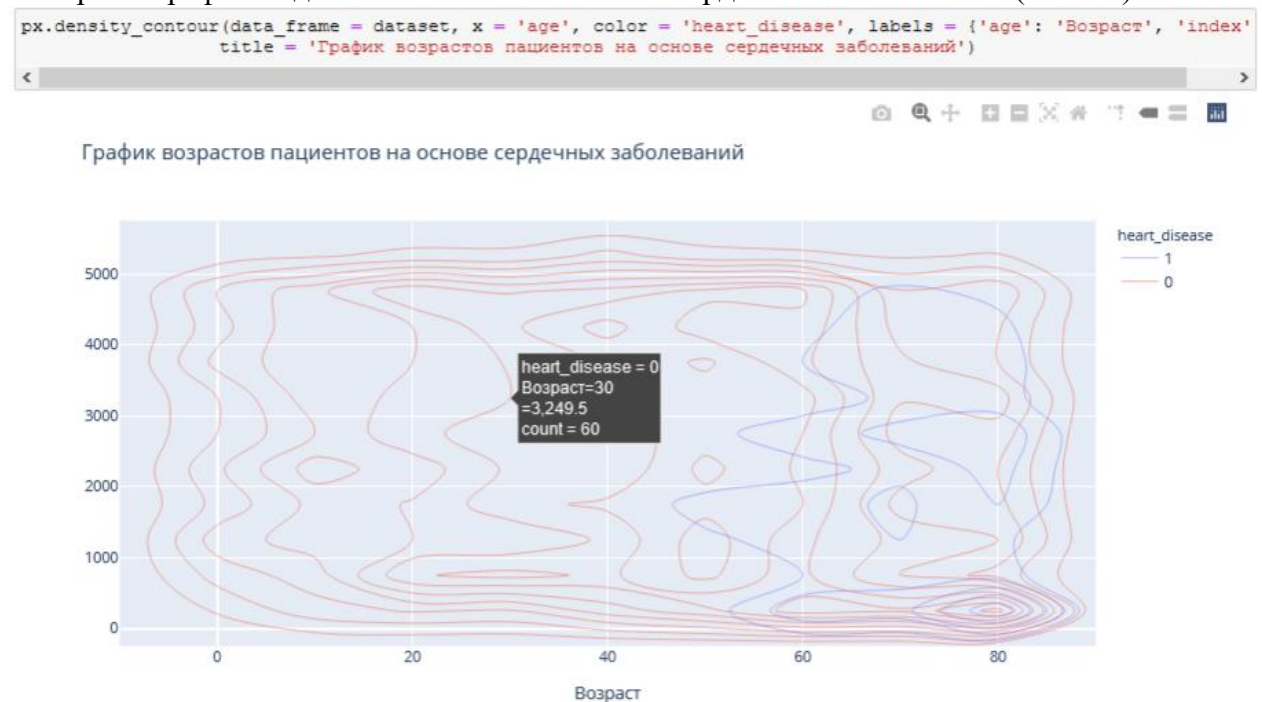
px.density_contour(data_frame = dataset, x = 'age', color = 'heart_disease', labels = {'age': 'Возраст', 'index'
title = 'График возрастов пациентов на основе сердечных заболеваний')

График возрастов пациентов на основе сердечных заболеваний

heart_disease
1
0

heart_disease = 0
Возраст=30
=3,249.5
count = 60

5000
4000
3000
2000
1000
0

0
20
40
60
80

Возраст